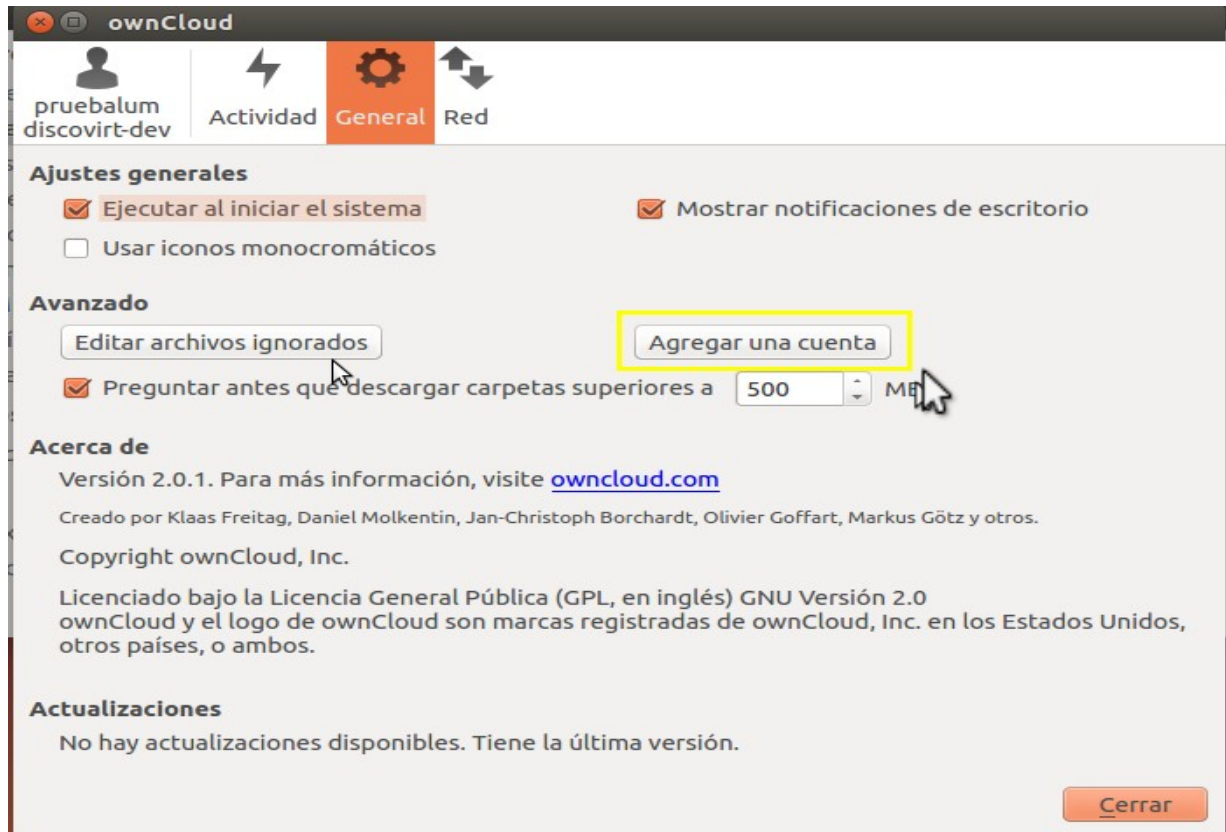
ownCloud

pruebalum
discovirt-dev

Actividad

General

Red

Ajustes generales

Ejecutar al iniciar el sistema

Mostrar notificaciones de escritorio

Usar iconos monocromáticos

Avanzado

Editar archivos ignorados

Agregar una cuenta

Preguntar antes que descargar carpetas superiores a 500 MB

Acerca de

Versión 2.0.1. Para más información, visite owncloud.com

Creado por Klaas Freitag, Daniel Molkentin, Jan-Christoph Borchardt, Olivier Goffart, Markus Götz y otros.

Copyright ownCloud, Inc.

Licenciado bajo la Licencia General Pública (GPL, en inglés) GNU Versión 2.0
ownCloud y el logo de ownCloud son marcas registradas de ownCloud, Inc. en los Estados Unidos, otros países, o ambos.

Actualizaciones

No hay actualizaciones disponibles. Tiene la última versión.

Cerrar